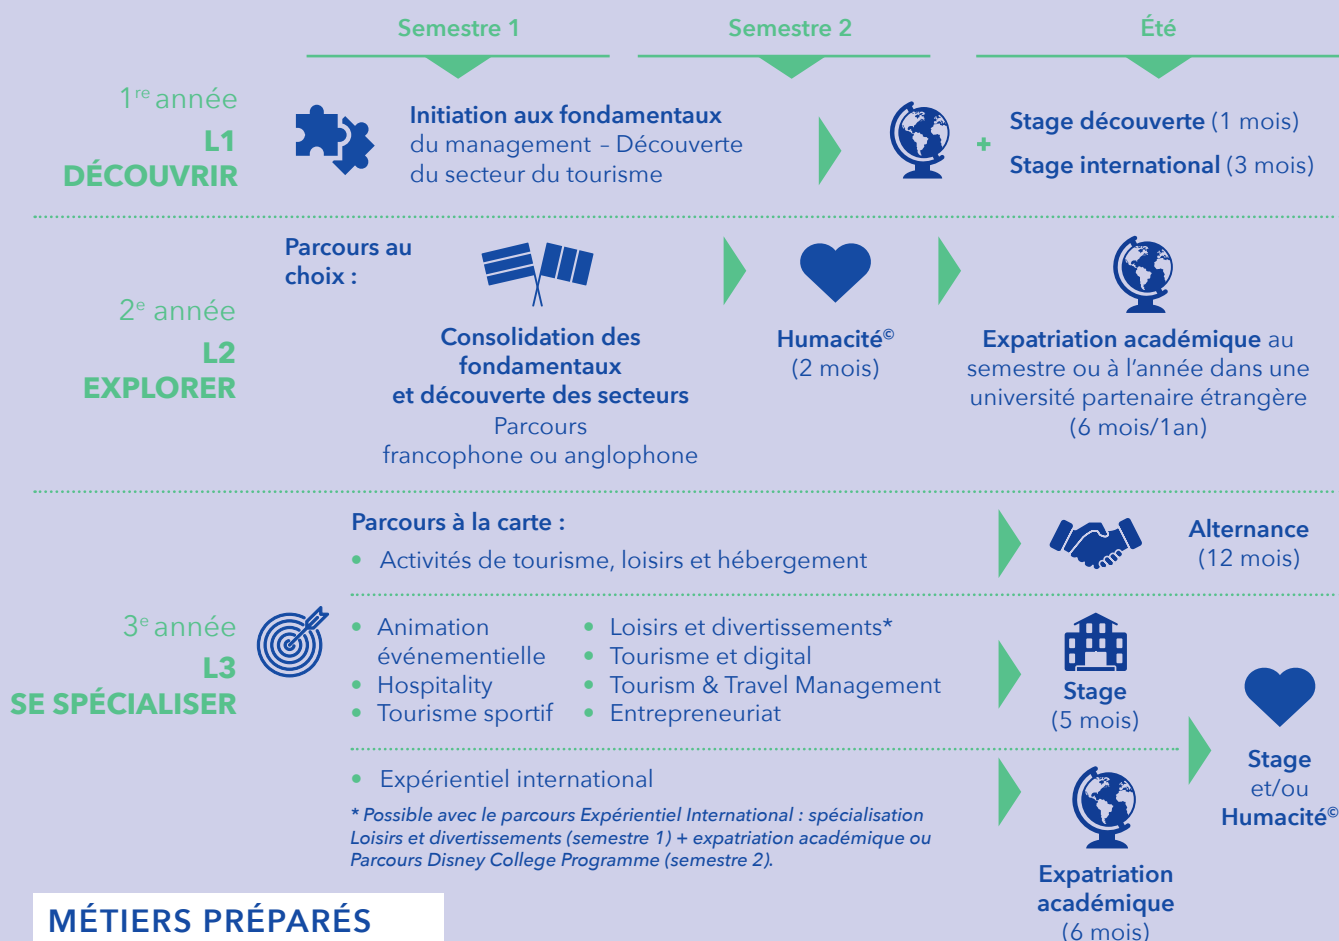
Semestre 1

Semestre 2

Été

1$^{re}$ année
L1
DÉCOUVRIR

Initiation aux fondamentaux du management – Découverte du secteur du tourisme

Stage découverte (1 mois)
+
Stage international (3 mois)

2$^{e}$ année
L2
EXPLORER

Parcours au choix :

Consolidation des fondamentaux et découverte des secteurs
Parcours francophone ou anglophone

Humacité$^{©}$
(2 mois)

Expatriation académique au semestre ou à l'année dans une université partenaire étrangère (6 mois/1an)

3$^{e}$ année
L3
SE SPÉCIALISER

Parcours à la carte :
• Activités de tourisme, loisirs et hébergement

Alternance
(12 mois)

• Animation événementielle
• Hospitality
• Tourisme sportif
• Loisirs et divertissements*
• Tourisme et digital
• Tourism & Travel Management
• Entrepreneuriat

Stage
(5 mois)

• Expérientiel international

* Possible avec le parcours Expérientiel International : spécialisation Loisirs et divertissements (semestre 1) + expatriation académique ou Parcours Disney College Programme (semestre 2).

Expatriation académique
(6 mois)

Stage
et/ou
Humacité$^{©}$

MÉTIERS PRÉPARÉS